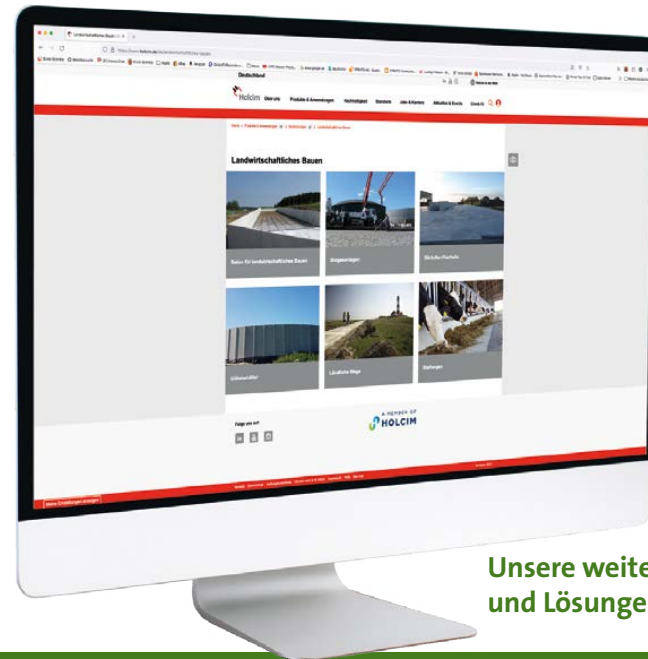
Deutschland

Holcim Über uns Produkte & Anwendungen Nachhaltigkeit Standorte Jobs & Karriere Aktuelles & Events Kontakt

Landwirtschaftliches Bauen

Beton für landwirtschaftliches Bauen

Biogasanlagen

Siloplatten

Silobehälter

Ländliche Wege

Stallungen

Folge uns auf:

A MEMBER OF HOLCIM

Unsere weite
und Lösunge